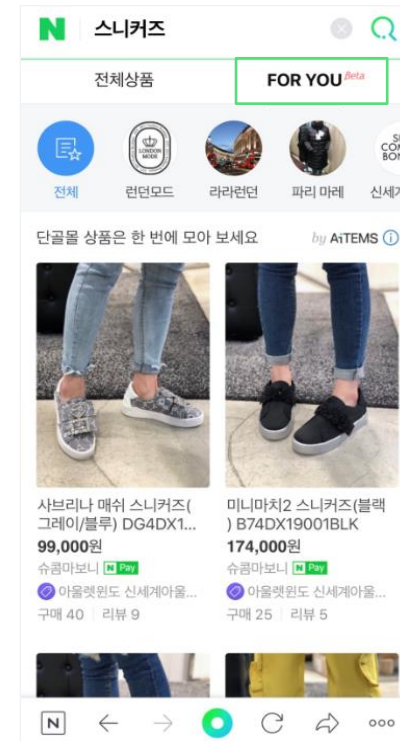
N 스니커즈

전체상품 FOR YOU Beta

LONDON MODE

SI COM BON

전체 런던모드 라라런던 파리 마레 신세계

단골몰 상품은 한 번에 모아 보세요 by AiTEMS ⓘ

사브리나 매쉬 스니커즈(그레이/블루) DG4DX1...
99,000원
슈콤마보니 N Pay
아울렛윈도 신세계아울...
구매 40 리뷰 9

미니마치2 스니커즈(블랙) B74DX19001BLK
174,000원
슈콤마보니 N Pay
아울렛윈도 신세계아울...
구매 25 리뷰 5

N